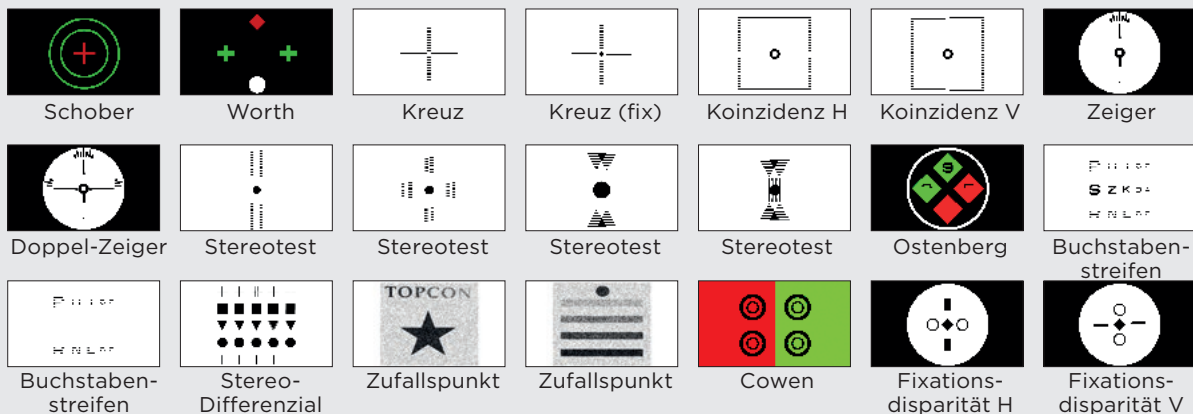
Schober
Worth
Kreuz
Kreuz (fix)
Koinzidenz H
Koinzidenz V
Zeiger

Doppel-Zeiger
Stereotest
Stereotest
Stereotest
Stereotest
Ostenberg
Buchstabenstreifen

Buchstabenstreifen
Stereo-Differenzial
TOPCON
Zufallspunkt
Zufallspunkt
Cowen
Fixationsdisparität H
Fixationsdisparität V